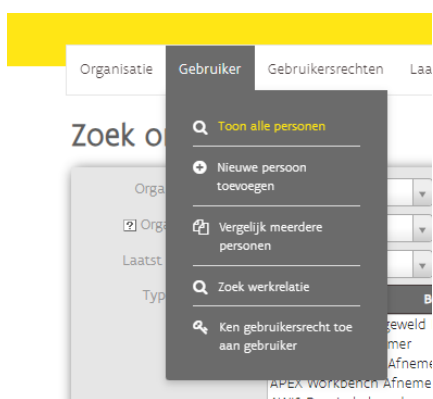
Organisatie Gebruiker Gebruikersrechten Laa

Zoek o

Toon alle personen

Nieuwe persoon toevoegen

Vergelijk meerdere personen

Zoek werkrelatie

Ken gebruikersrecht toe aan gebruiker

Orga

? Orga

Laatst

Typ

B

geweld

mer

Afneme

APEX Workbench Afneme